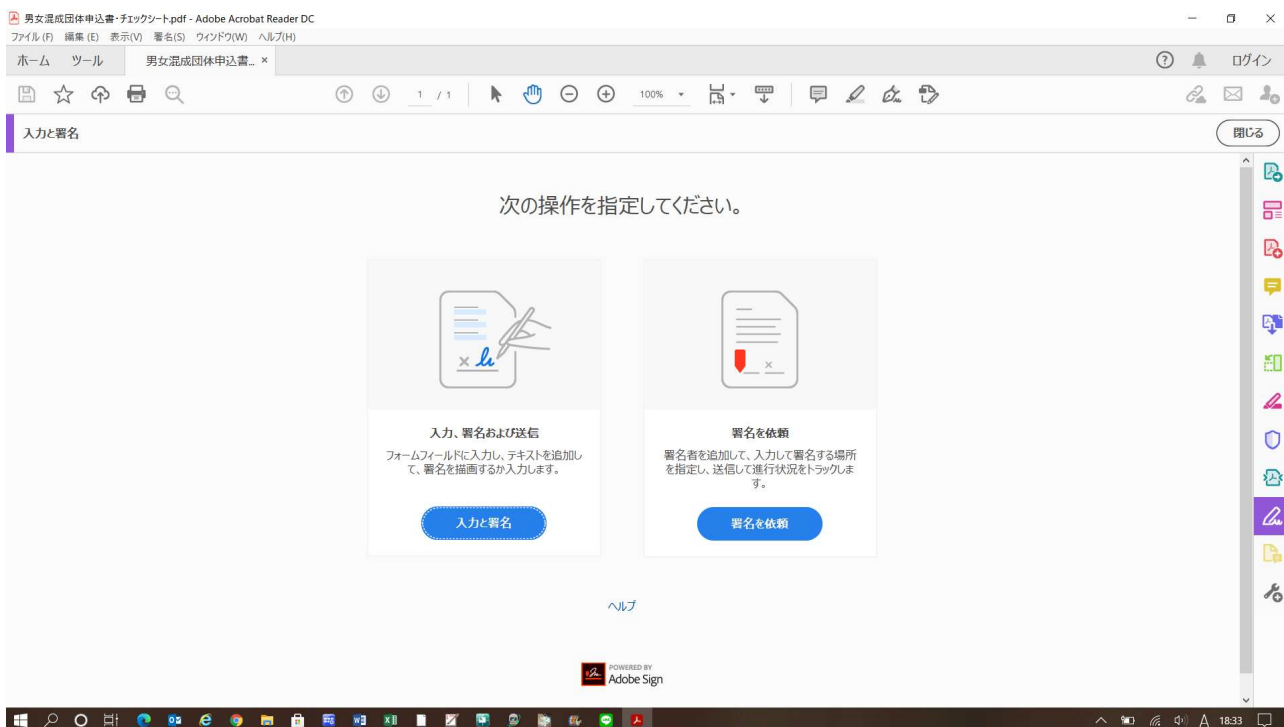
男女混成団体申込書・チェックシート.pdf - Adobe Acrobat Reader DC
ファイル(F) 編集(E) 表示(V) 署名(S) ウィンドウ(W) ヘルプ(H)
ホーム ツール 男女混成団体申込書... ×
ログイン
1 / 1
100%
入力と署名
閉じる

次の操作を指定してください。

入力、署名および送信
フォームフィールドに入力し、テキストを追加して、署名を描画するか入力します。
入力と署名

署名を依頼
署名者を追加して、入力して署名する場所を指定し、送信して進行状況をトラックします。
署名を依頼

ヘルプ

POWERED BY
Adobe Sign

A 18:33